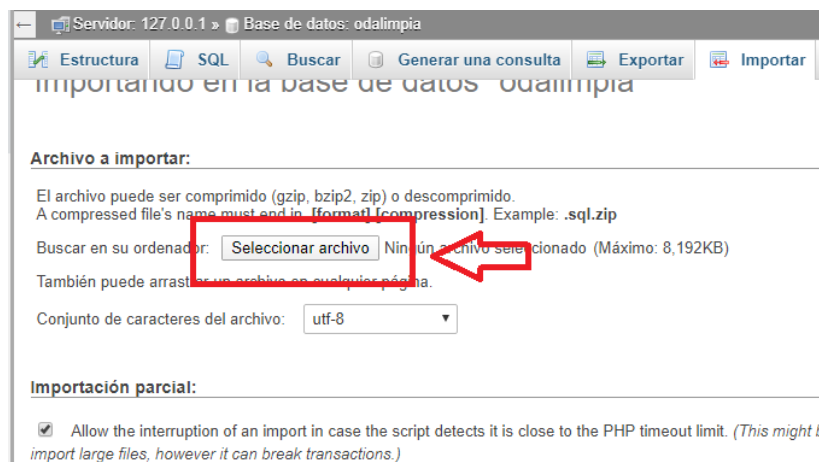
Servidor: 127.0.0.1 » Base de datos: odalimpia

Estructura SQL Buscar Generar una consulta Exportar Importar

Importando en la base de datos "odalimpia"

Archivo a importar:

El archivo puede ser comprimido (gzip, bzip2, zip) o descomprimido.
A compressed file's name must end in .[format].[compression]. Example: .sql.zip

Buscar en su ordenador: Seleccionar archivo Ningún archivo seleccionado (Máximo: 8,192KB)

También puede arrastrar un archivo en cualquier página.

Conjunto de caracteres del archivo: utf-8

Importación parcial:

Allow the interruption of an import in case the script detects it is close to the PHP timeout limit. (This might b import large files, however it can break transactions.)